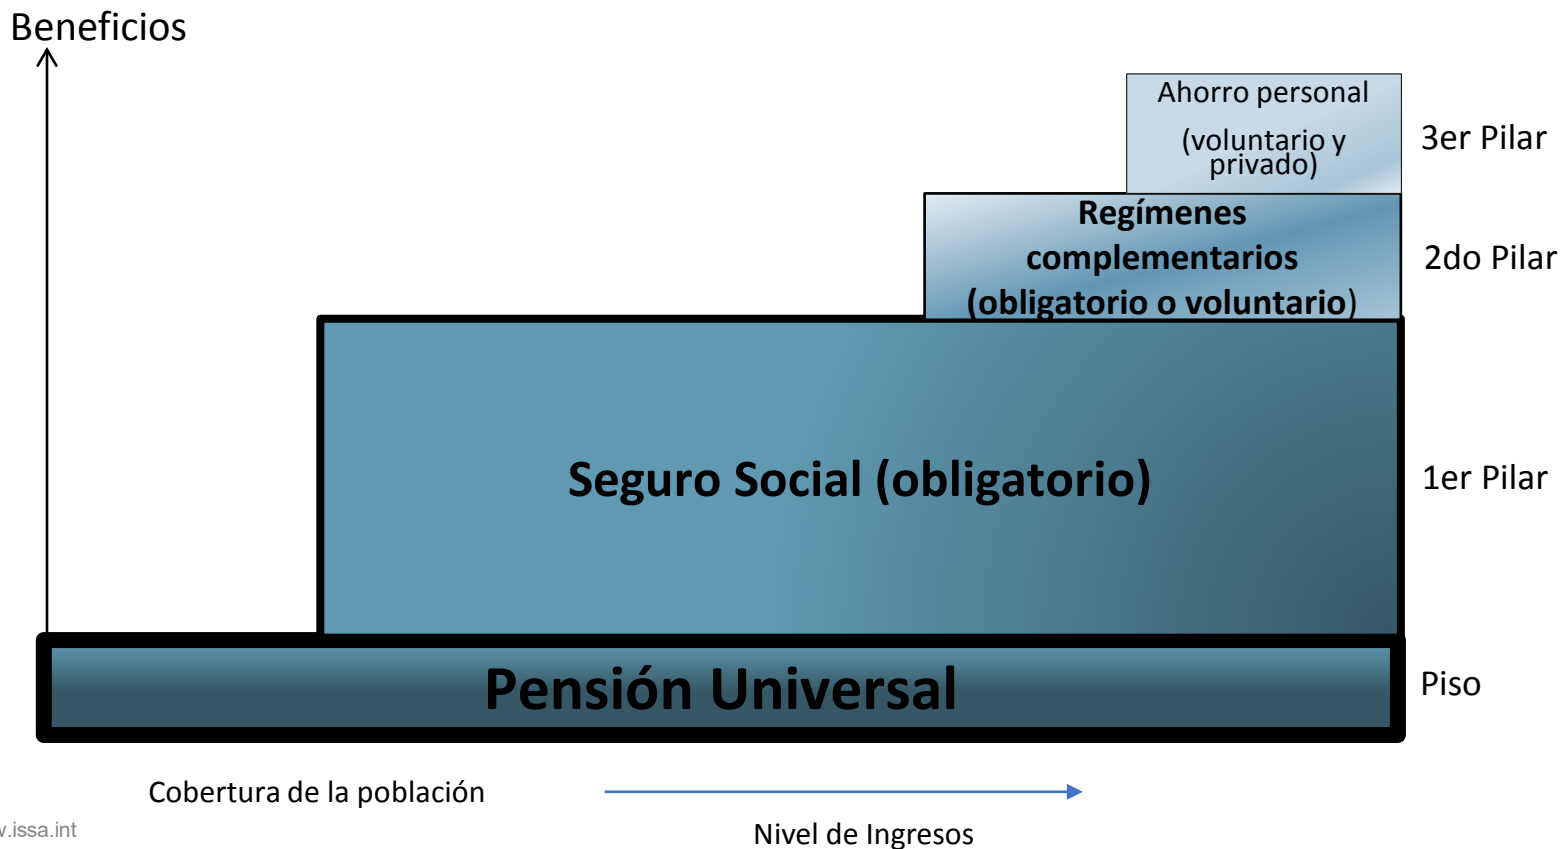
Beneficios

Ahorro personal
(voluntario y privado)

3er Pilar

Regímenes complementarios (obligatorio o voluntario)

2do Pilar

Seguro Social (obligatorio)

1er Pilar

Pensión Universal

Piso

Cobertura de la población

Nivel de Ingresos

.issa.int